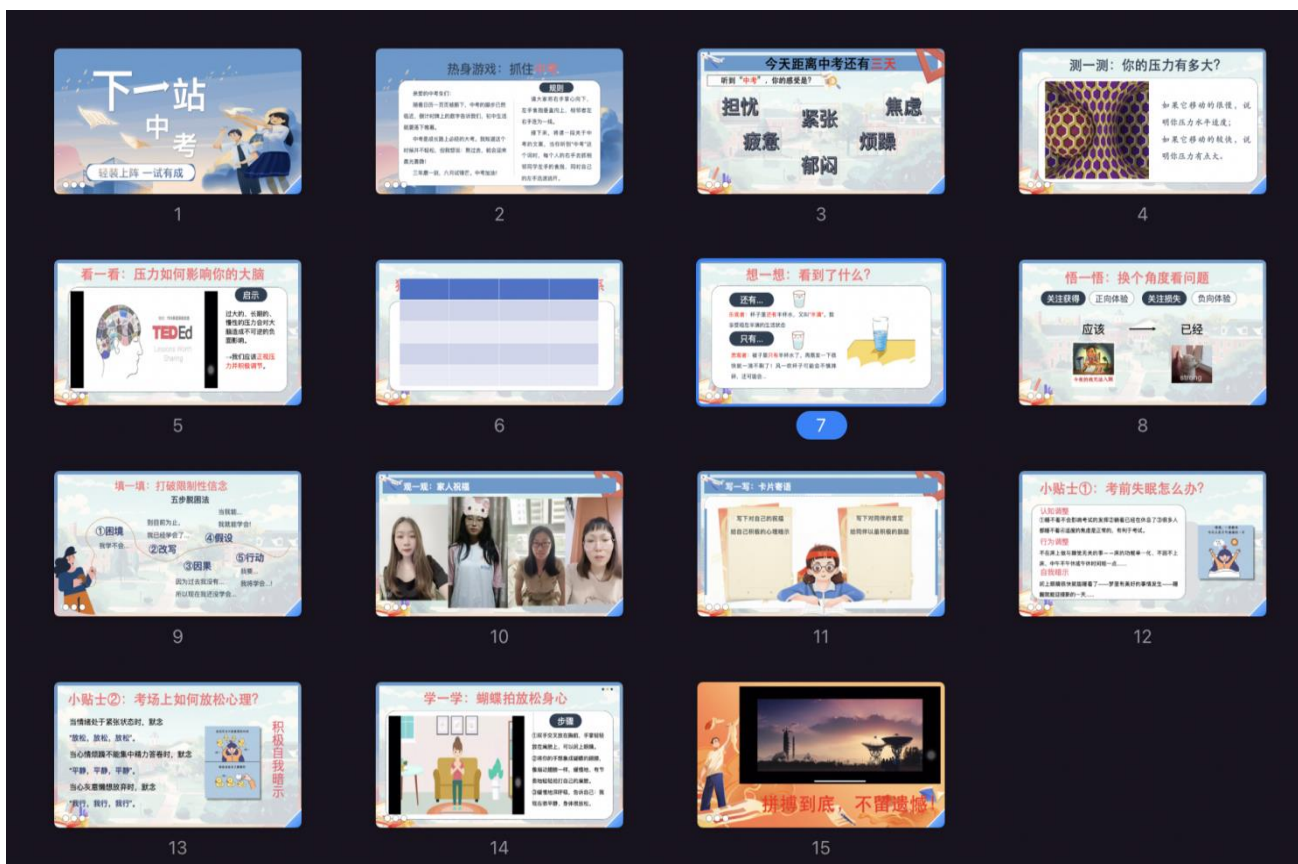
下一站
中考
轻装上阵 一试有成

1

热身游戏：抓住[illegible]
规则

2

今天距离中考还有三天
听到"中考"，你的感受是？
担忧
紧张
焦虑
疲惫
烦躁
郁闷

3

测一测：你的压力有多大？
如果它移动的很慢，说明你压力水平适度；
如果它移动的较快，说明你压力有点大。

4

看一看：压力如何影响你的大脑
TED Ed
启示
过大的、长期的、慢性的压力会对大脑造成不可逆的负面影响。
—我们应该正视压力并积极调节。

5

6

想一想：看到了什么？
还有...
只有...

7

悟一悟：换个角度看问题
关注获得
正向体验
关注损失
负向体验
应该
已经

8

填一填：打破限制性信念
五步脱困法
①困境
②改写
③因果
④假设
⑤行动

9

观一观：家人祝福

10

写一写：卡片寄语
写下对自己的祝福
写下对同学的肯定

11

小贴士①：考前失眠怎么办？
认知调整
行为调整
自我暗示

12

小贴士②：考场上如何放松心理？
当情绪处于紧张状态时，默念
"放松，放松，放松"。
当心情烦躁不能集中精力答卷时，默念
"平静，平静，平静"。
当心灰意懒想放弃时，默念
"我行，我行，我行"。
积极自我暗示

13

学一学：蝴蝶拍放松身心
步骤

14

拼搏到底，不留遗憾！

15